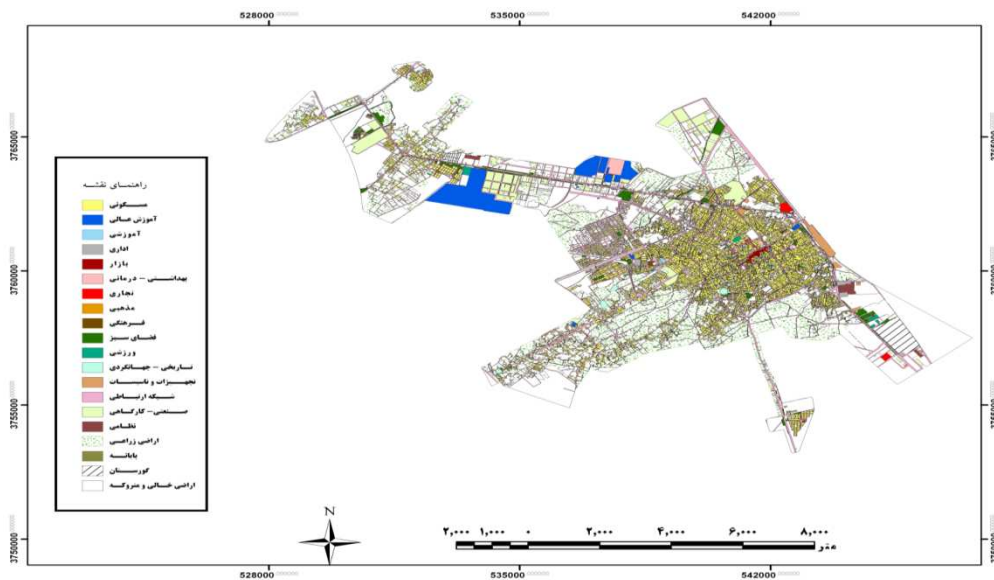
528000 535000 542000

3765000
3760000
3755000
3750000

3765000
3760000
3755000

راهنمای نقشه
مسکونی
آموزش عالی
آموزشی
اداری
بازار
بهداشتی - درمانی
تجاری
مذهبی
فرهنگی
فضای سبز
ورزشی
تاریخی - جهانگردی
تجهیزات و تاسیسات
شبکه ارتباطی
صنعتی - کارگاهی
نظامی
اراضی زراعی
پایانه
گورستان
اراضی خالی و متروکه

N

۲,۰۰۰ ۱,۰۰۰ ۰ ۲,۰۰۰ ۴,۰۰۰ ۶,۰۰۰ ۸,۰۰۰
متر

528000 535000 542000